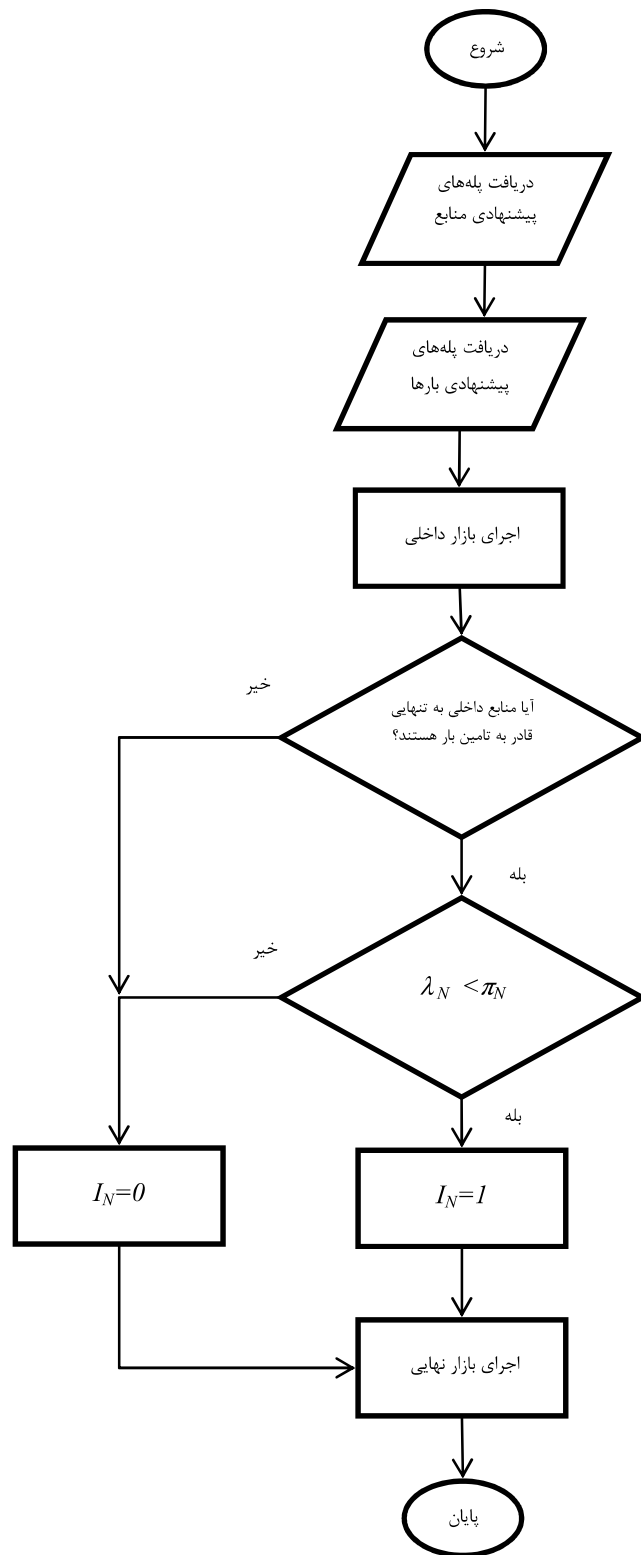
شروع

دریافت پله‌های پیشنهادی منابع

دریافت پله‌های پیشنهادی بارها

اجرای بازار داخلی

آیا منابع داخلی به تنهایی قادر به تامین بار هستند؟

خیر

بله

$\lambda_N < \pi_N$

خیر

بله

$I_N=0$

$I_N=1$

اجرای بازار نهایی

پایان